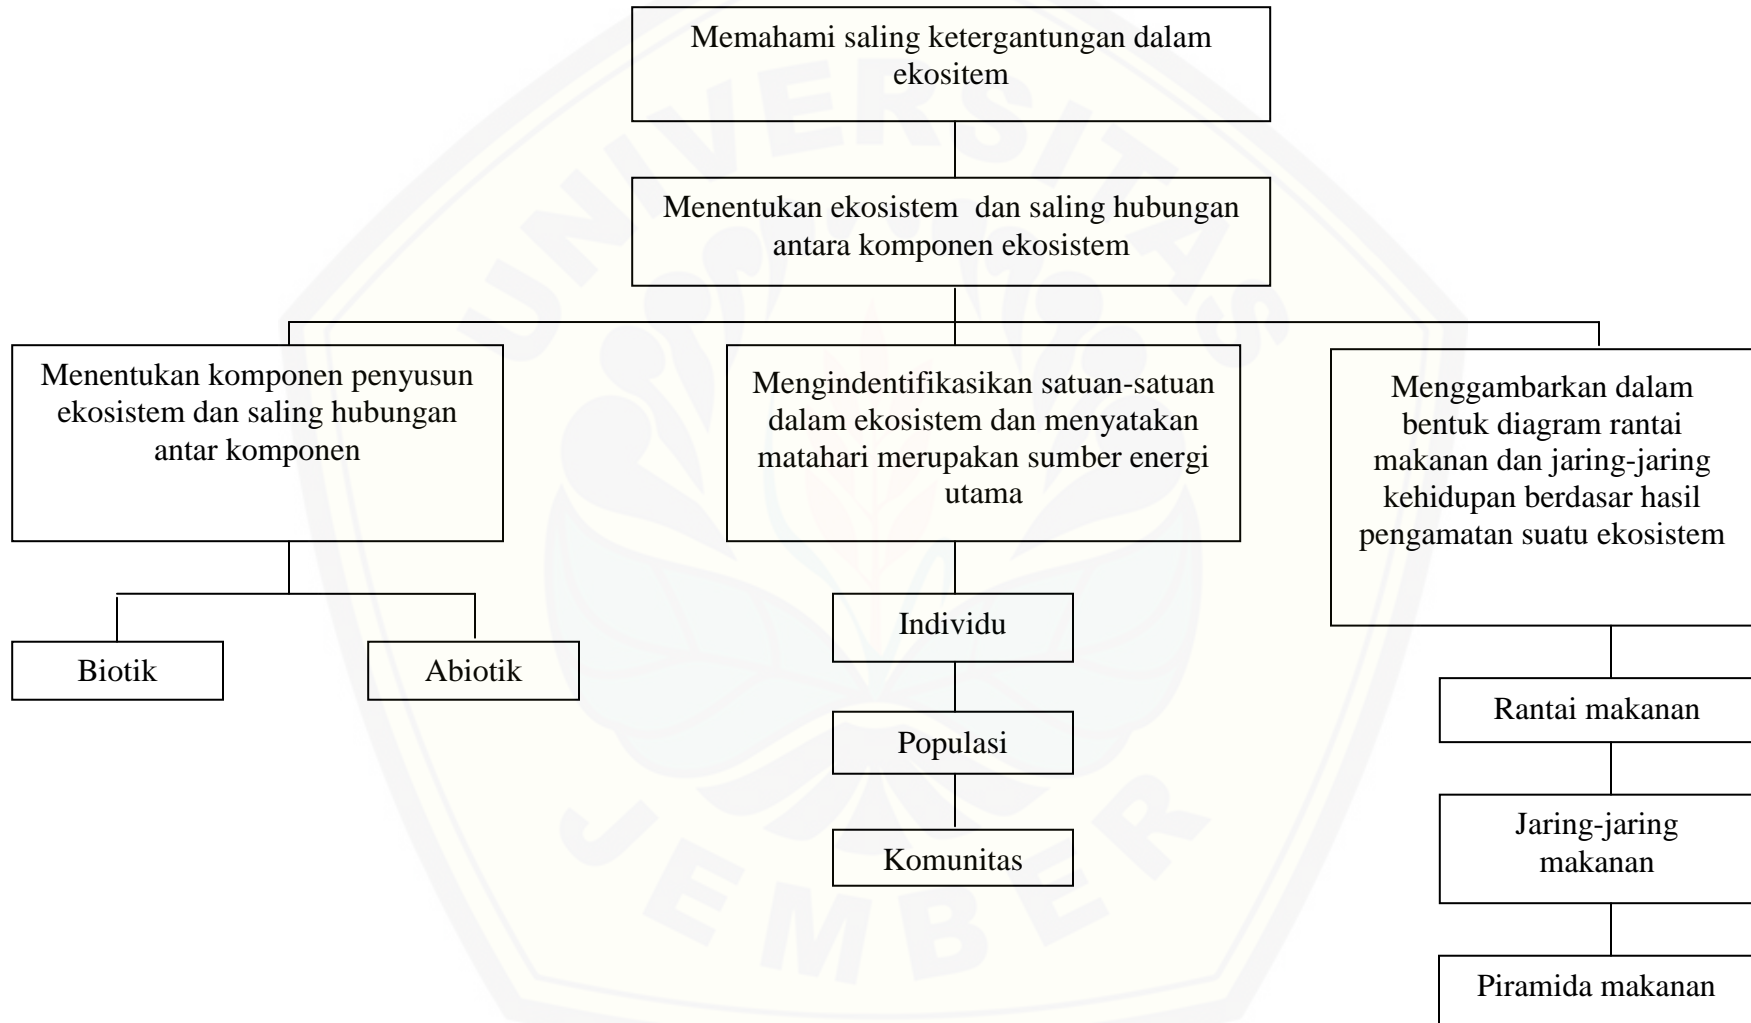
Memahami saling ketergantungan dalam ekositem

Menentukan ekosistem dan saling hubungan antara komponen ekosistem

Menentukan komponen penyusun ekosistem dan saling hubungan antar komponen

Biotik

Abiotik

Mengindentifikasikan satuan-satuan dalam ekosistem dan menyatakan matahari merupakan sumber energi utama

Individu

Populasi

Komunitas

Menggambarkan dalam bentuk diagram rantai makanan dan jaring-jaring kehidupan berdasar hasil pengamatan suatu ekosistem

Rantai makanan

Jaring-jaring makanan

Piramida makanan

UNIVERSITAS JEMBER